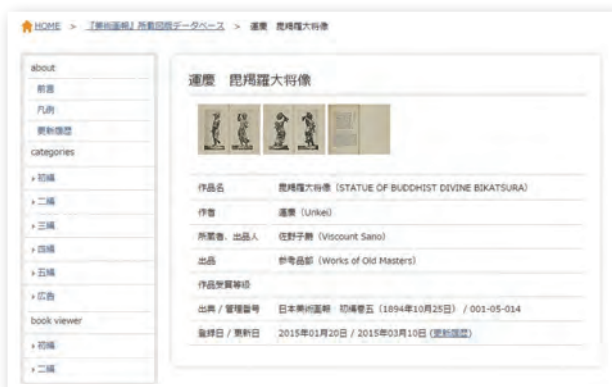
HOME > 『美術画報』所載図版データベース > 運慶 毘羯羅大将像

about
前言
凡例
更新履歴
categories
› 初編
› 二編
› 三編
› 四編
› 五編
› 広告
book viewer
› 初編
› 二編

運慶 毘羯羅大将像

| | |
|---|---|
| 作品名 | 毘羯羅大将像（STATUE OF BUDDHIST DIVINE BIKATSURA） |
| 作者 | 運慶（Unkei） |
| 所蔵者、出品人 | 佐野子爵（Viscount Sano） |
| 出品 | 参考品部（Works of Old Masters） |
| 作品受賞等級 | |
| 出典 / 管理番号 | 日本美術画報　初編巻五（1894年10月25日） / 001-05-014 |
| 登録日 / 更新日 | 2015年01月20日 / 2015年03月10日（更新履歴） |